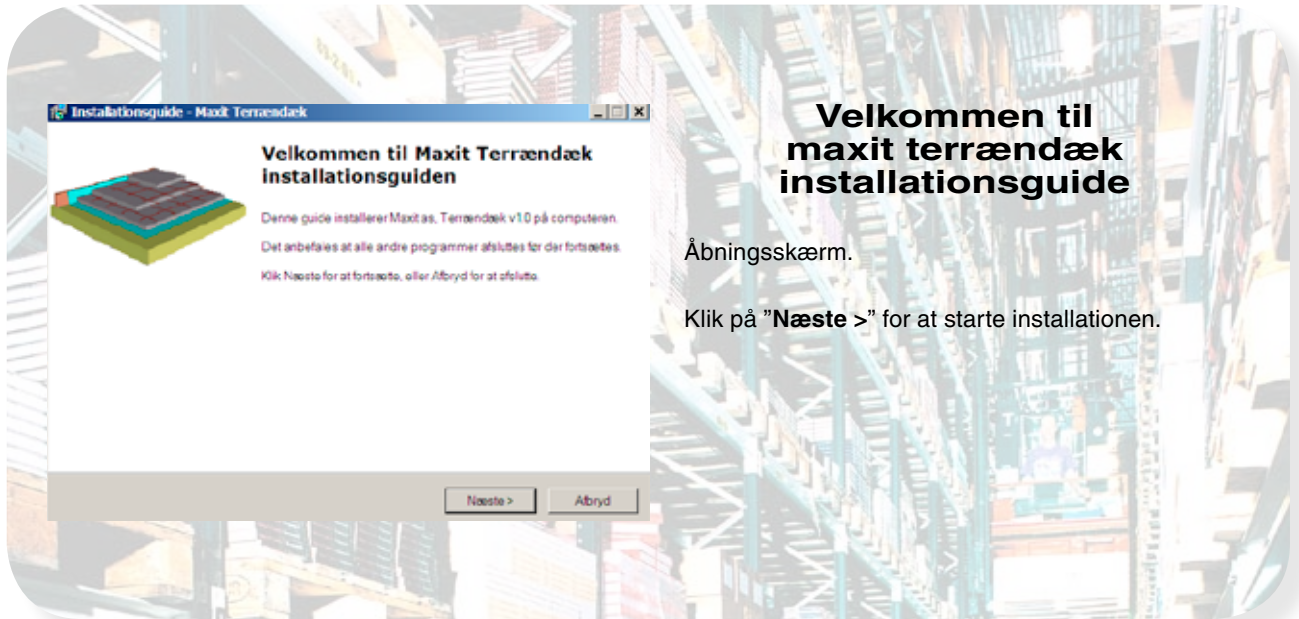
Installationsguide - Maxit Terrændæk

Velkommen til Maxit Terrændæk installationsguiden

Denne guide installerer Maxit as, Terrændæk v1.0 på computeren.

Det anbefales at alle andre programmer afsluttes før der fortsættes.

Klik Næste for at fortsætte, eller Afbryd for at afslutte.

Næste >

Afbryd

Velkommen til maxit terrændæk installationsguide

Åbningsskærm.

Klik på "**Næste >**" for at starte installationen.